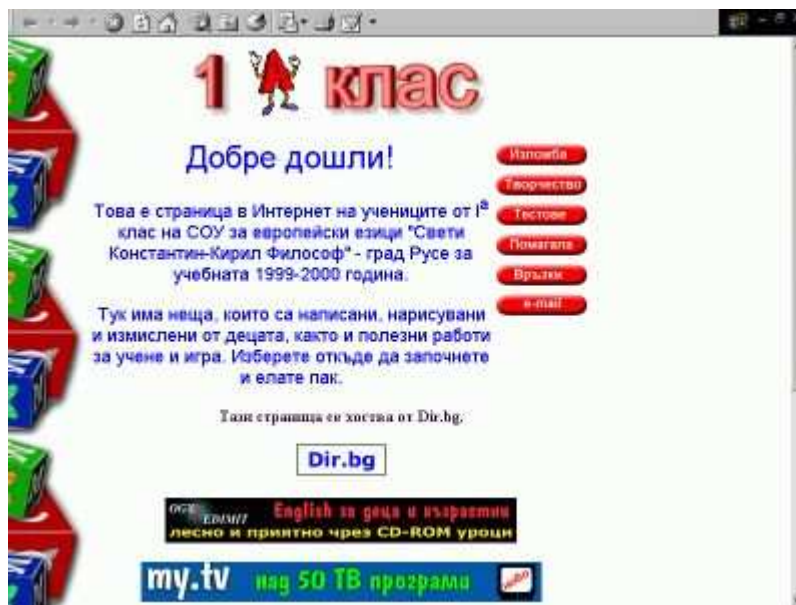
1 клас

Добре дошли!

Това е страница в Интернет на учениците от I$^а$ клас на СОУ за европейски езици "Свети Константин-Кирил Философ" - град Русе за учебната 1999-2000 година.

Тук има неща, които са написани, нарисувани и измислени от децата, както и полезни работи за учене и игра. Изберете откъде да започнете и елате пак.

Изложба
Творчество
Тестове
Помагала
Връзки
e-mail

Тази страница се хоства от Dir.bg.

Dir.bg

English за деца и възрастни
лесно и приятно чрез CD-ROM уроци

my.tv над 50 ТВ програми